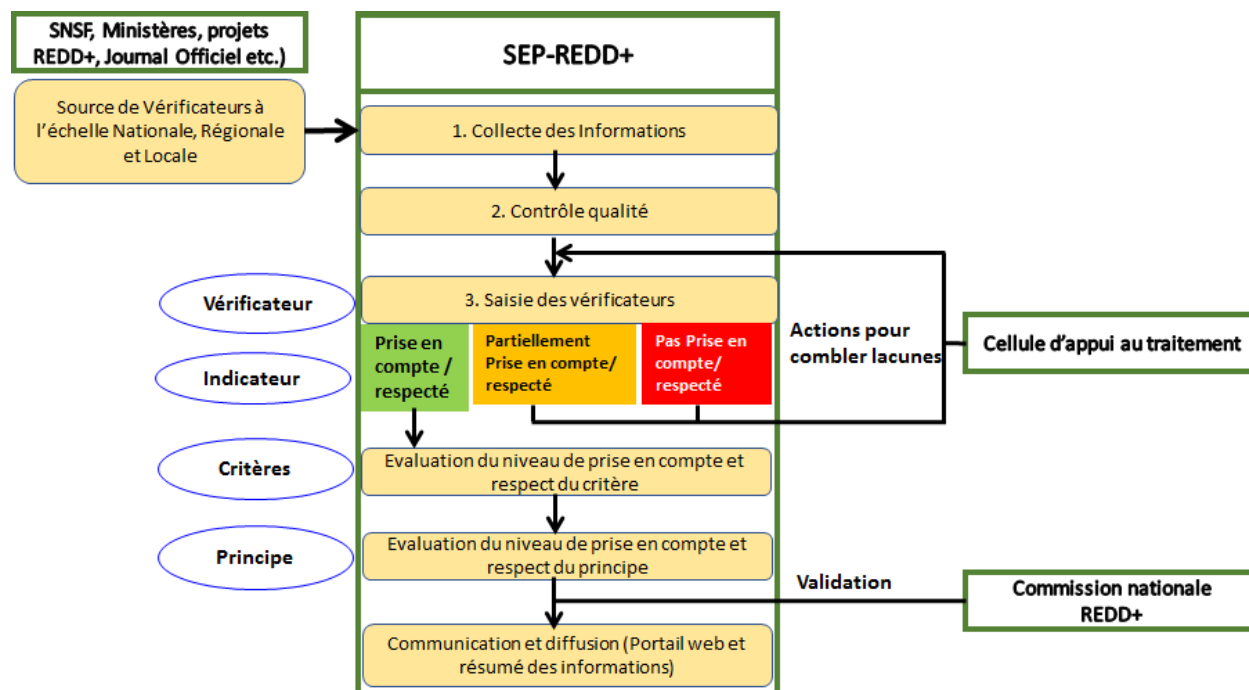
SNSF, Ministères, projets REDD+, Journal Officiel etc.)

Source de Vérificateurs à l'échelle Nationale, Régionale et Locale

SEP-REDD+

1. Collecte des Informations

2. Contrôle qualité

Vérificateur

3. Saisie des vérificateurs

Indicateur

Prise en compte / respecté

Partiellement Prise en compte/ respecté

Pas Prise en compte/ respecté

Actions pour combler lacunes

Cellule d'appui au traitement

Critères

Evaluation du niveau de prise en compte et respect du critère

Principe

Evaluation du niveau de prise en compte et respect du principe

Validation

Commission nationale REDD+

Communication et diffusion (Portail web et résumé des informations)